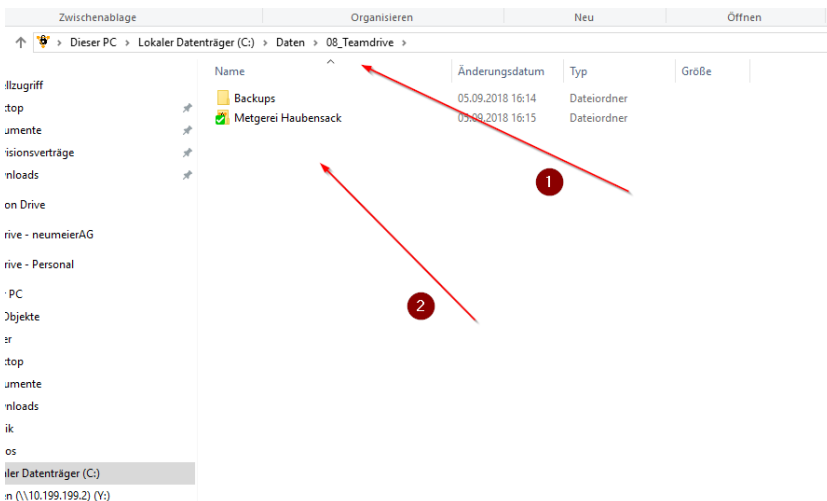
Zwischenablage | Organisieren | Neu | Öffnen

Dieser PC > Lokaler Datenträger (C:) > Daten > 08_Teamdrive

llzugriff
:top
umente
isionsverträge
nloads
on Drive
rive - neumeierAG
rive - Personal
PC
)bjekte
er
:top
umente
nloads
ik
os
ler Datenträger (C:)
n (\\10.199.199.2) (Y:)

| Name | Änderungsdatum | Typ | Größe |
|---|---|---|---|
| Backups | 05.09.2018 16:14 | Dateiordner | |
| Metgerei Haubensack | 05.09.2018 16:15 | Dateiordner | |

1

2